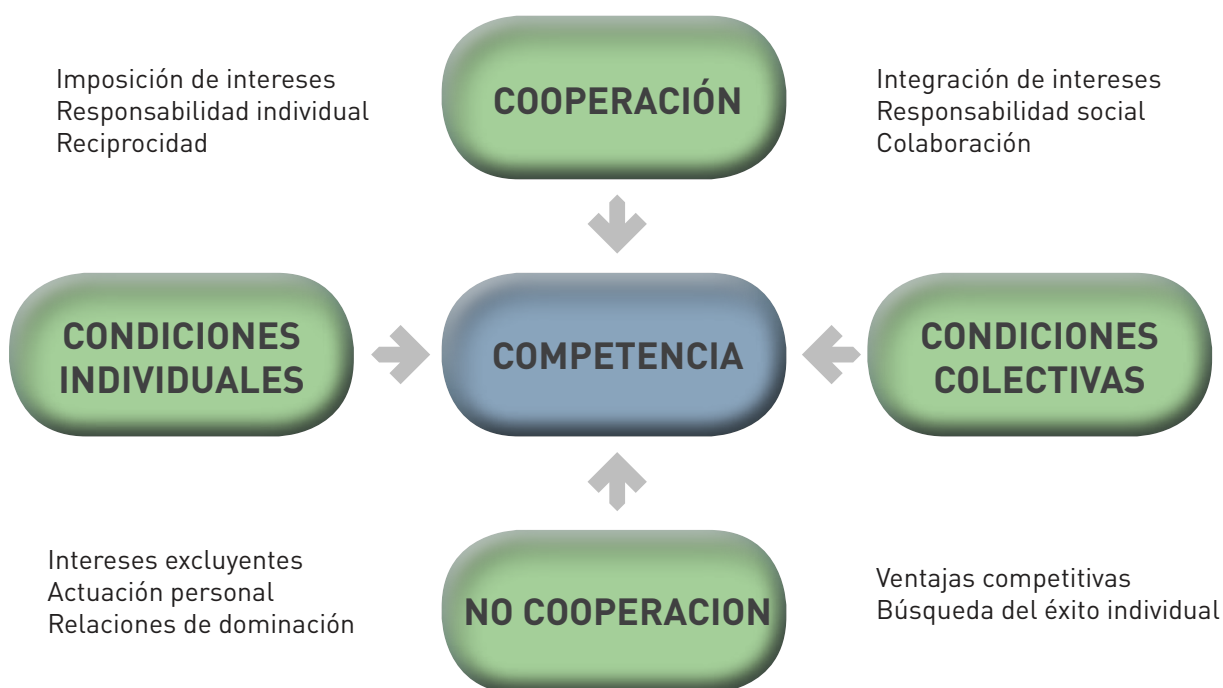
Imposición de intereses
Responsabilidad individual
Reciprocidad

COOPERACIÓN

Integración de intereses
Responsabilidad social
Colaboración

CONDICIONES INDIVIDUALES

COMPETENCIA

CONDICIONES COLECTIVAS

Intereses excluyentes
Actuación personal
Relaciones de dominación

NO COOPERACION

Ventajas competitivas
Búsqueda del éxito individual